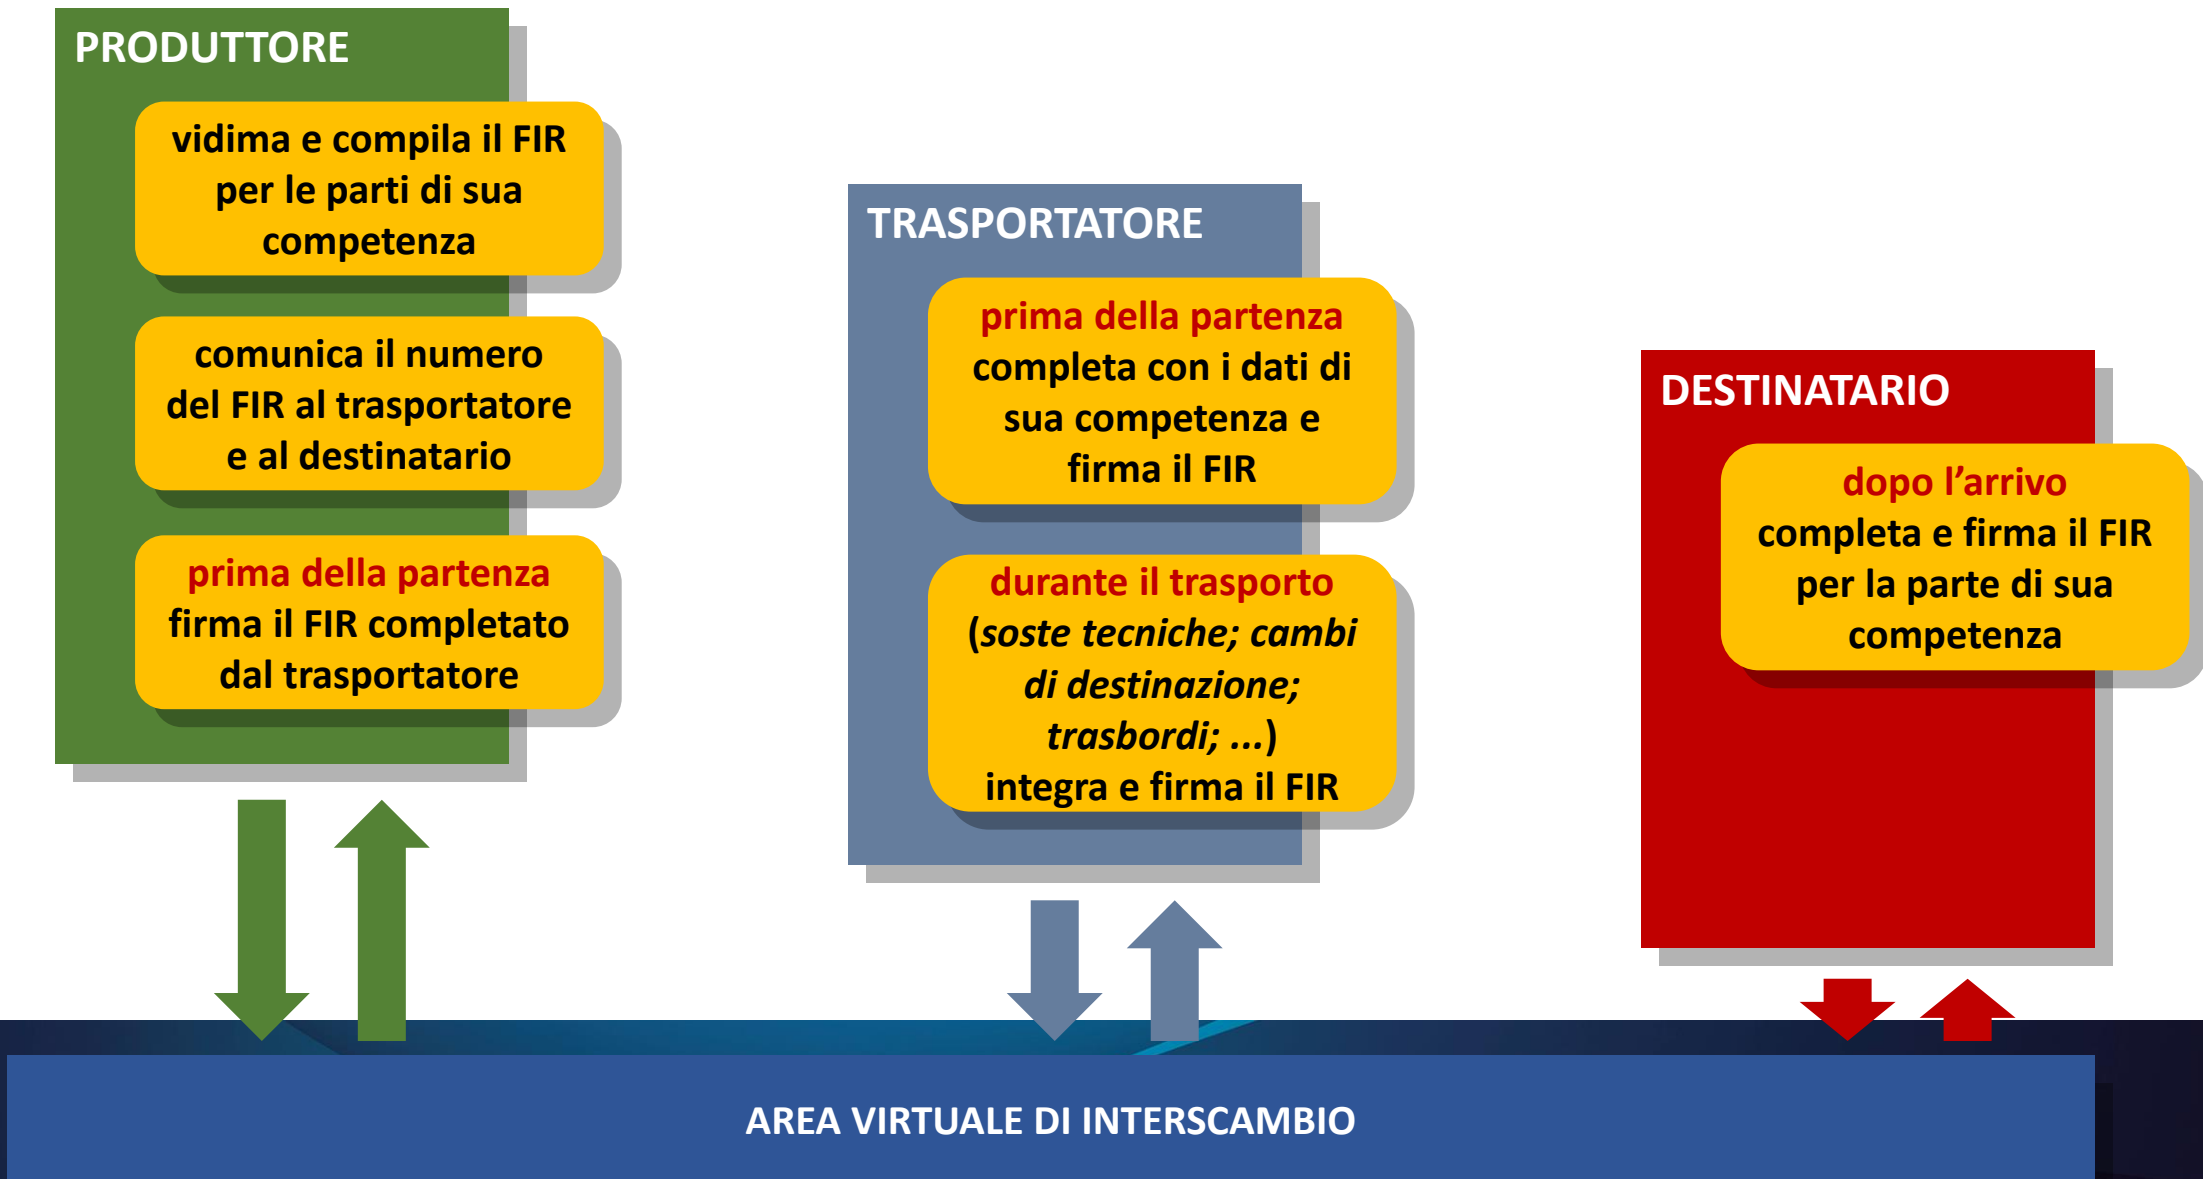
PRODUTTORE

vidima e compila il FIR per le parti di sua competenza

comunica il numero del FIR al trasportatore e al destinatario

prima della partenza firma il FIR completato dal trasportatore

TRASPORTATORE

prima della partenza completa con i dati di sua competenza e firma il FIR

durante il trasporto (soste tecniche; cambi di destinazione; trasbordi; ...) integra e firma il FIR

DESTINATARIO

dopo l’arrivo completa e firma il FIR per la parte di sua competenza

AREA VIRTUALE DI INTERSCAMBIO